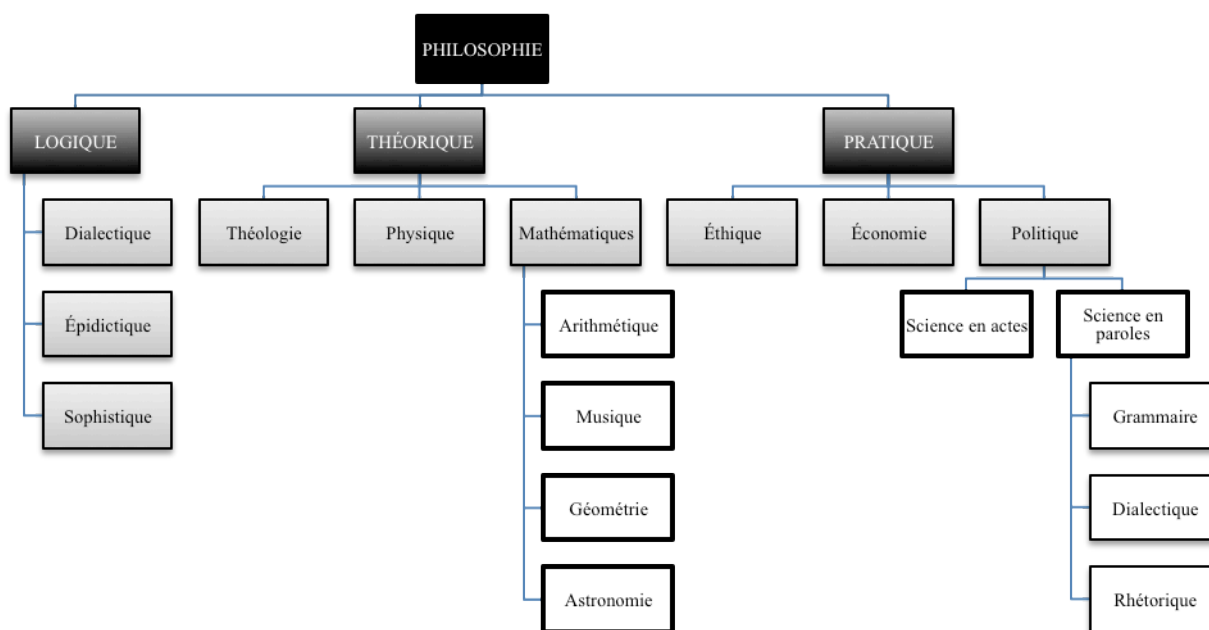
PHILOSOPHIE

LOGIQUE

Dialectique

Épidictique

Sophistique

THÉORIQUE

Théologie

Physique

Mathématiques

Arithmétique

Musique

Géométrie

Astronomie

PRATIQUE

Éthique

Économie

Politique

Science en actes

Science en paroles

Grammaire

Dialectique

Rhétorique